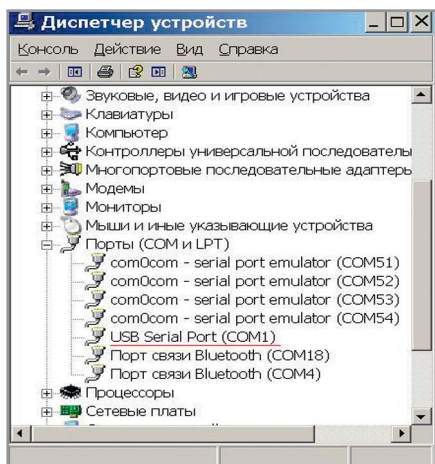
Диспетчер устройств

Консоль Действие Вид Справка

Звуковые, видео и игровые устройства
Клавиатуры
Компьютер
Контроллеры универсальной последователь
Многопортовые последовательные адаптерь
Модемы
Мониторы
Мыши и иные указывающие устройства
Порты (COM и LPT)
com0com - serial port emulator (COM51)
com0com - serial port emulator (COM52)
com0com - serial port emulator (COM53)
com0com - serial port emulator (COM54)
USB Serial Port (COM1)
Порт связи Bluetooth (COM18)
Порт связи Bluetooth (COM4)
Процессоры
Сетевые платы
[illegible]